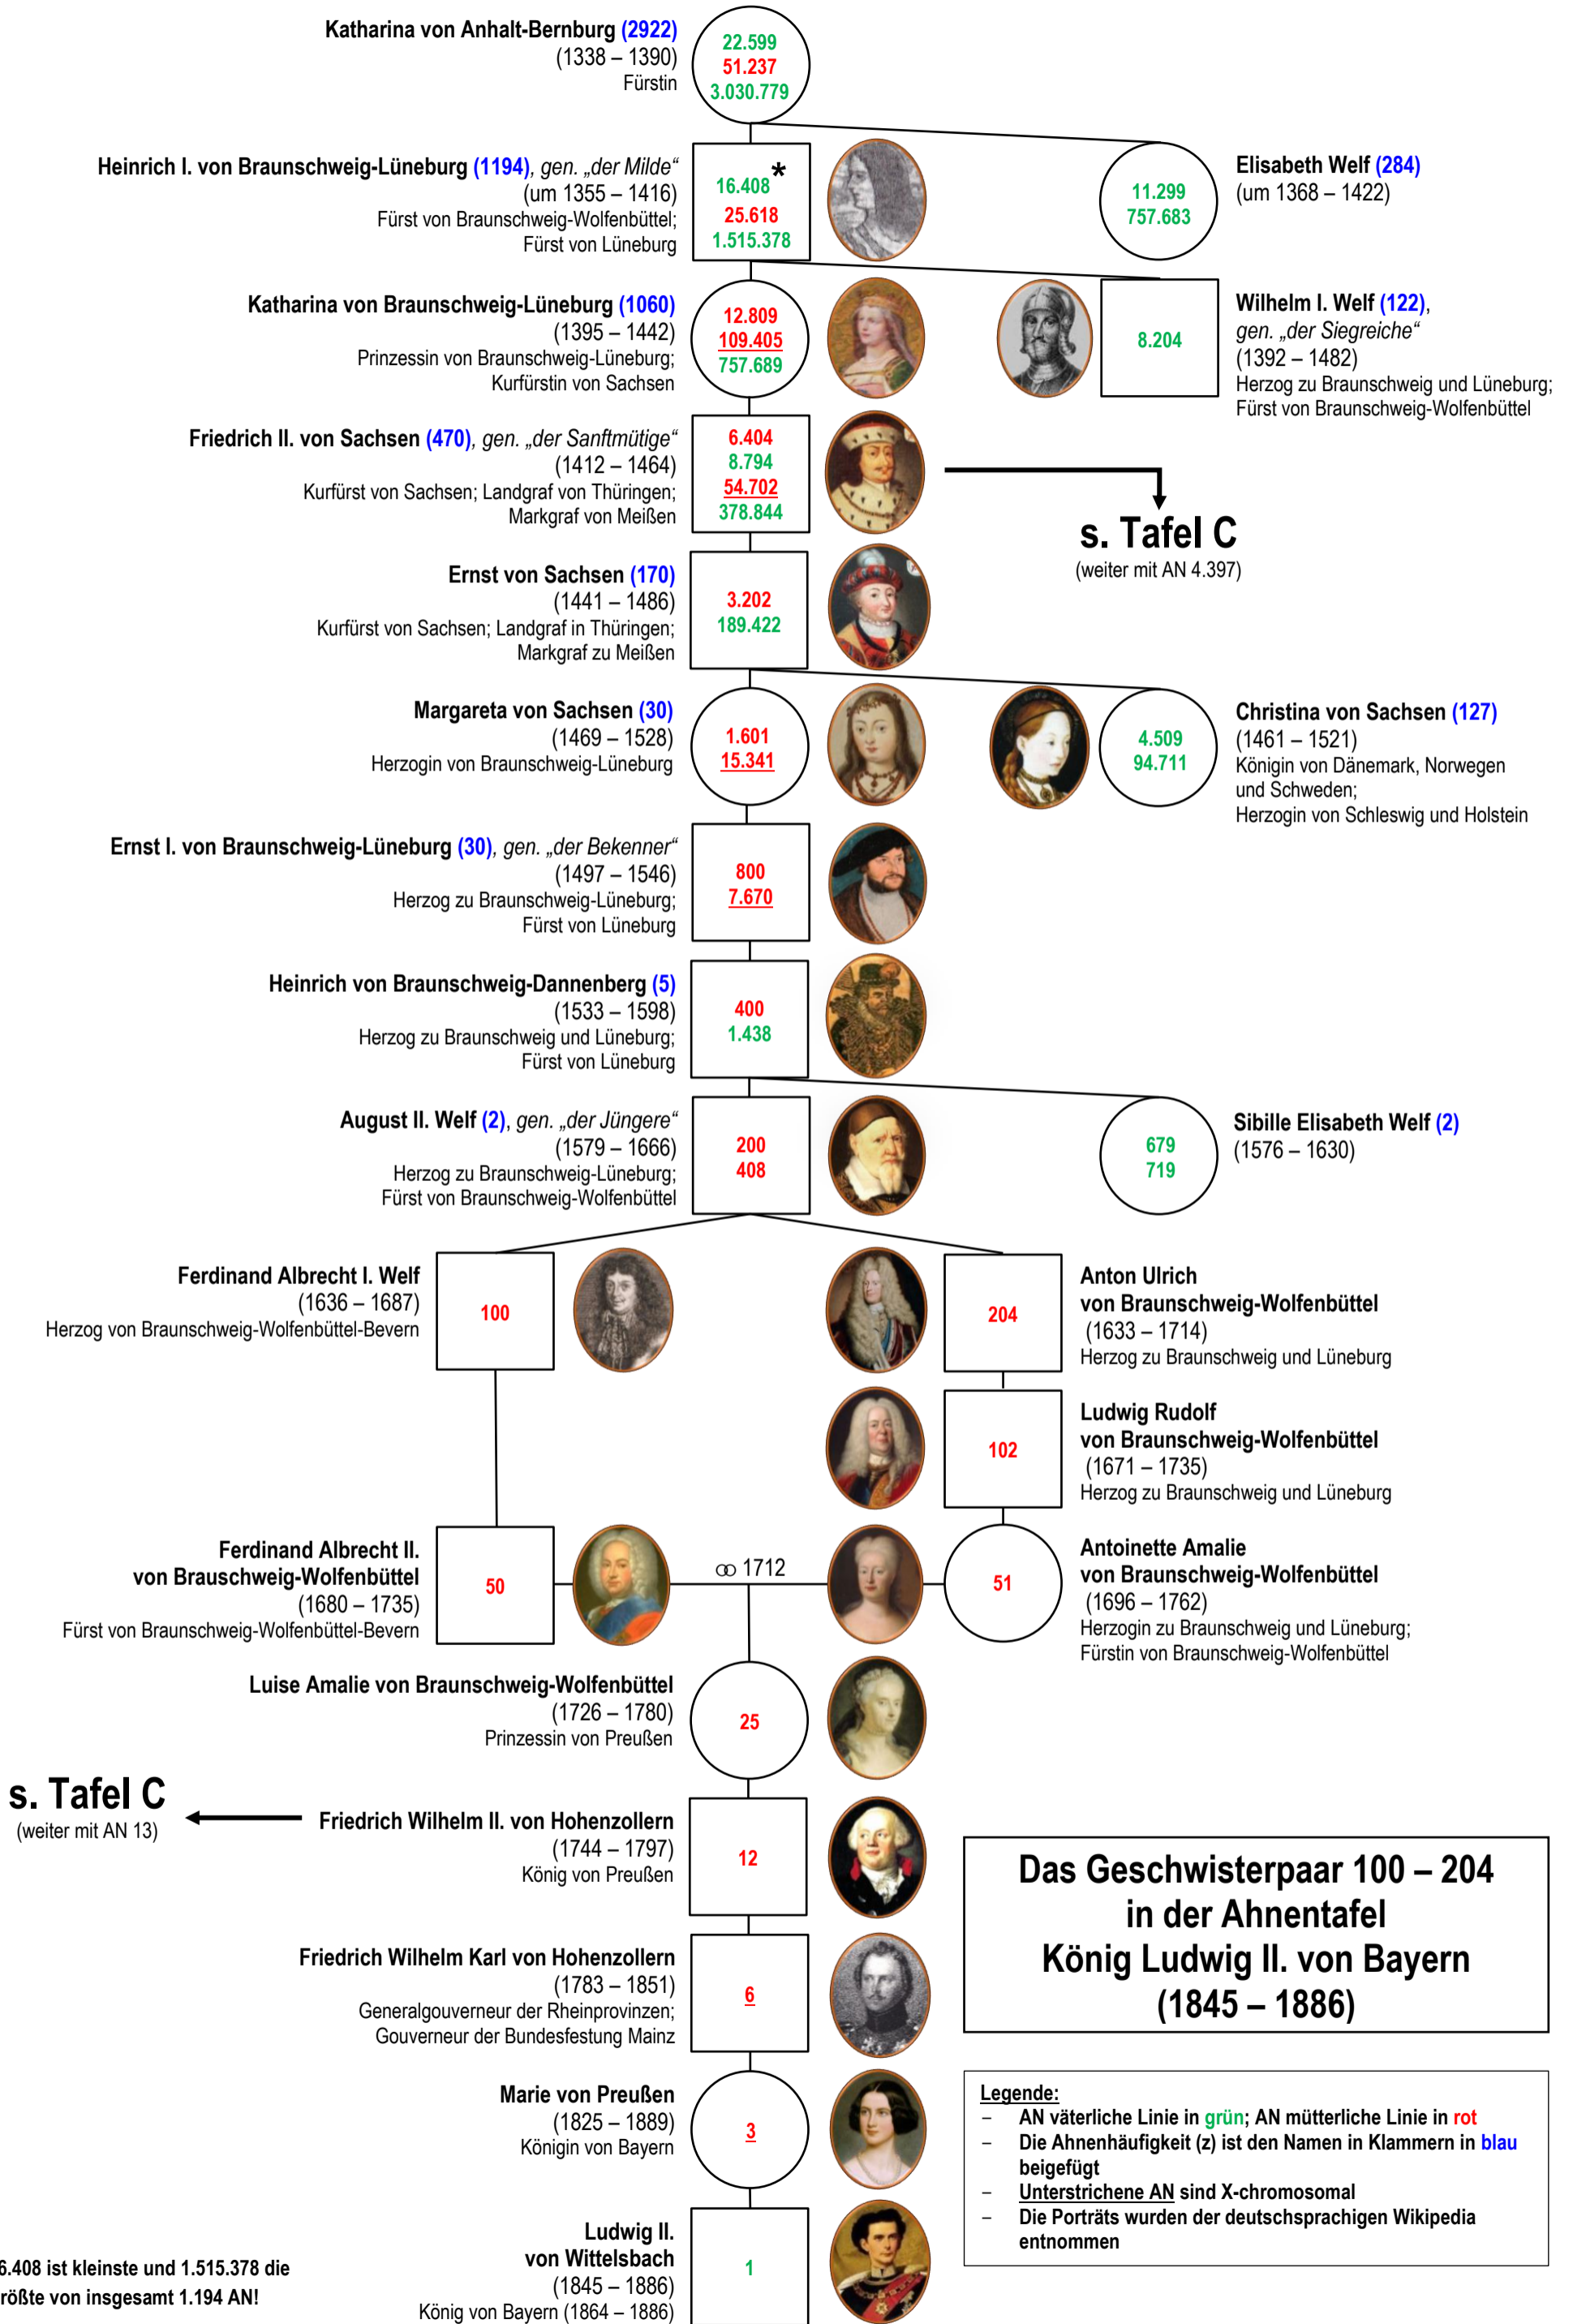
Katharina von Anhalt-Bernburg (2922)
(1338 – 1390)
Fürstin

22.599
51.237
3.030.779

Heinrich I. von Braunschweig-Lüneburg (1194), gen. „der Milde“
(um 1355 – 1416)
Fürst von Braunschweig-Wolfenbüttel;
Fürst von Lüneburg

16.408 *
25.618
1.515.378

11.299
757.683

Elisabeth Welf (284)
(um 1368 – 1422)

Katharina von Braunschweig-Lüneburg (1060)
(1395 – 1442)
Prinzessin von Braunschweig-Lüneburg;
Kurfürstin von Sachsen

12.809
109.405
757.689

8.204

Wilhelm I. Welf (122),
gen. „der Siegreiche“
(1392 – 1482)
Herzog zu Braunschweig und Lüneburg;
Fürst von Braunschweig-Wolfenbüttel

Friedrich II. von Sachsen (470), gen. „der Sanftmütige“
(1412 – 1464)
Kurfürst von Sachsen; Landgraf von Thüringen;
Markgraf von Meißen

6.404
8.794
54.702
378.844

s. Tafel C
(weiter mit AN 4.397)

Ernst von Sachsen (170)
(1441 – 1486)
Kurfürst von Sachsen; Landgraf in Thüringen;
Markgraf zu Meißen

3.202
189.422

Margareta von Sachsen (30)
(1469 – 1528)
Herzogin von Braunschweig-Lüneburg

1.601
15.341

4.509
94.711

Christina von Sachsen (127)
(1461 – 1521)
Königin von Dänemark, Norwegen und Schweden;
Herzogin von Schleswig und Holstein

Ernst I. von Braunschweig-Lüneburg (30), gen. „der Bekenner“
(1497 – 1546)
Herzog zu Braunschweig-Lüneburg;
Fürst von Lüneburg

800
7.670

Heinrich von Braunschweig-Dannenberg (5)
(1533 – 1598)
Herzog zu Braunschweig und Lüneburg;
Fürst von Lüneburg

400
1.438

August II. Welf (2), gen. „der Jüngere“
(1579 – 1666)
Herzog zu Braunschweig-Lüneburg;
Fürst von Braunschweig-Wolfenbüttel

200
408

679
719

Sibille Elisabeth Welf (2)
(1576 – 1630)

Ferdinand Albrecht I. Welf
(1636 – 1687)
Herzog von Braunschweig-Wolfenbüttel-Bevern

100

204

Anton Ulrich
von Braunschweig-Wolfenbüttel
(1633 – 1714)
Herzog zu Braunschweig und Lüneburg

102

Ludwig Rudolf
von Braunschweig-Wolfenbüttel
(1671 – 1735)
Herzog zu Braunschweig und Lüneburg

Ferdinand Albrecht II.
von Brauschweig-Wolfenbüttel
(1680 – 1735)
Fürst von Braunschweig-Wolfenbüttel-Bevern

50

⚭ 1712

51

Antoinette Amalie
von Braunschweig-Wolfenbüttel
(1696 – 1762)
Herzogin zu Braunschweig und Lüneburg;
Fürstin von Braunschweig-Wolfenbüttel

Luise Amalie von Braunschweig-Wolfenbüttel
(1726 – 1780)
Prinzessin von Preußen

25

s. Tafel C
(weiter mit AN 13)

Friedrich Wilhelm II. von Hohenzollern
(1744 – 1797)
König von Preußen

12

Das Geschwisterpaar 100 – 204
in der Ahnentafel
König Ludwig II. von Bayern
(1845 – 1886)

Friedrich Wilhelm Karl von Hohenzollern
(1783 – 1851)
Generalgouverneur der Rheinprovinzen;
Gouverneur der Bundesfestung Mainz

6

Marie von Preußen
(1825 – 1889)
Königin von Bayern

3

Legende:
– AN väterliche Linie in grün; AN mütterliche Linie in rot
– Die Ahnenhäufigkeit (z) ist den Namen in Klammern in blau beigefügt
– Unterstrichene AN sind X-chromosomal
– Die Porträts wurden der deutschsprachigen Wikipedia entnommen

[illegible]6.408 ist kleinste und 1.515.378 die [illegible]rößte von insgesamt 1.194 AN!

Ludwig II.
von Wittelsbach
(1845 – 1886)
König von Bayern (1864 – 1886)

1